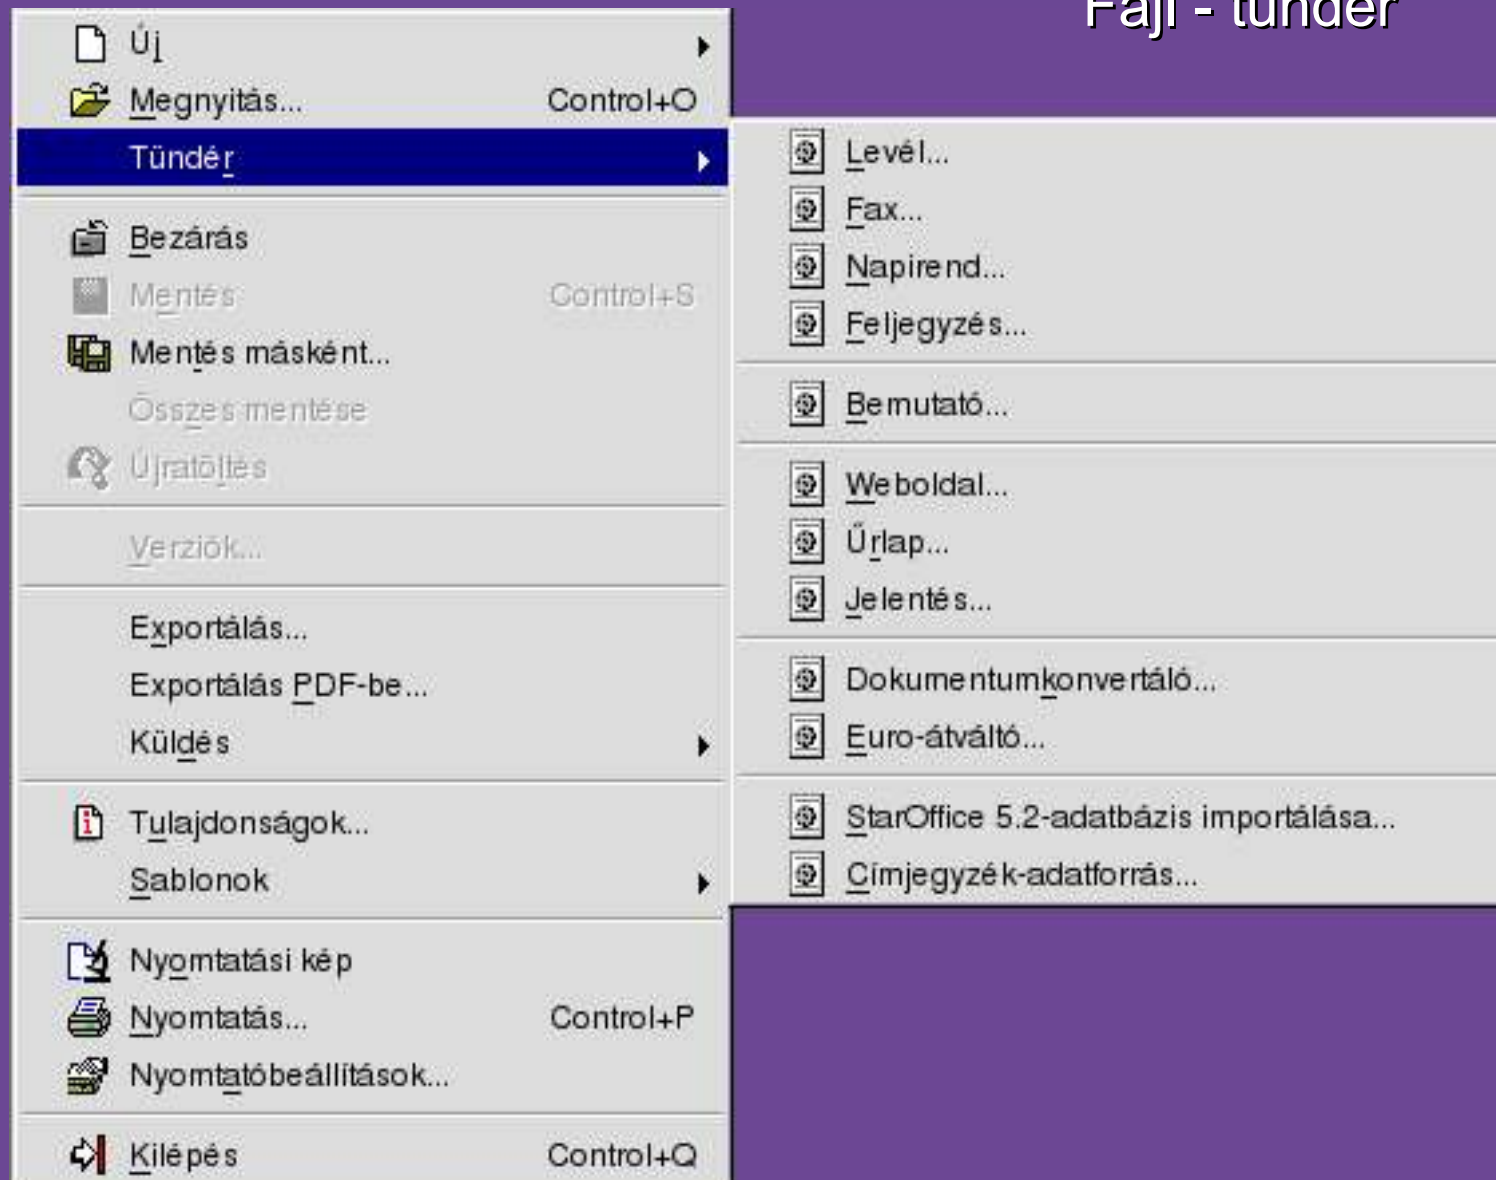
Fájl - tündér

Új
Megnyitás... Control+O
Tündér
Bezárás
Mentés Control+S
Mentés másként...
Összes mentése
Újratöltés
Verziók...
Exportálás...
Exportálás PDF-be...
Küldés
Tulajdonságok...
Sablonok
Nyomtatási kép
Nyomtatás... Control+P
Nyomtatóbeállítások...
Kilépés Control+Q

Levél...
Fax...
Napirend...
Feljegyzés...
Bemutató...
Weboldal...
Űrlap...
Jelentés...
Dokumentumkonvertáló...
Euro-átváltó...
StarOffice 5.2-adatbázis importálása...
Címjegyzék-adatforrás...